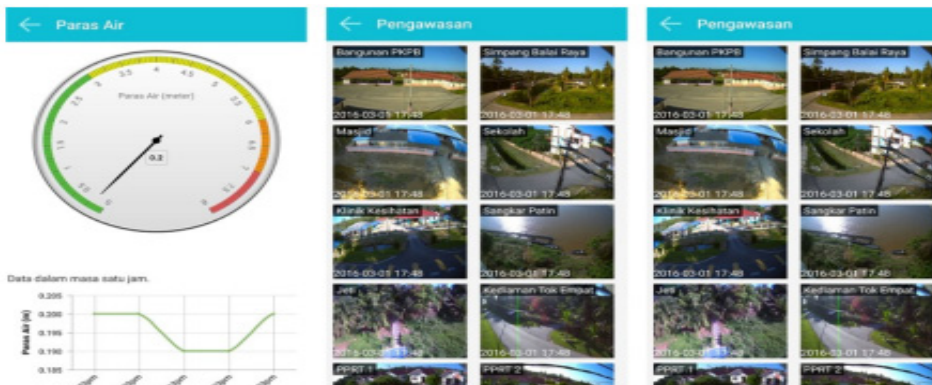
← Paras Air

Paras Air (meter)

0
0.5
1
1.5
2
2.5
3
3.5
4
4.5
5
5.5
6
6.5
7
7.5
8

0.2

Data dalam masa satu jam.

0.205
0.200
0.195
0.190
0.185

Paras Air (m)

← Pengawasan

Bangunan PKPB
Simpang Balai Raya
2016-03-01 17:48
2016-03-01 17:48
Masjid
Sekolah
2016-03-01 17:48
2016-03-01 17:48
Klinik Kesihatan
Sangkar Patin
2016-03-01 17:48
2016-03-01 17:48
Jeti
Kediaman Tok Empat
2016-03-01 17:48
2016-03-01 17:48
PPRT 1
PPRT 2

← Pengawasan

Bangunan PKPB
Simpang Balai Raya
2016-03-01 17:48
2016-03-01 17:48
Masjid
Sekolah
2016-03-01 17:48
2016-03-01 17:48
Klinik Kesihatan
Sangkar Patin
2016-03-01 17:48
2016-03-01 17:48
Jeti
Kediaman Tok Empat
2016-03-01 17:48
2016-03-01 17:48
PPRT 1
PPRT 2